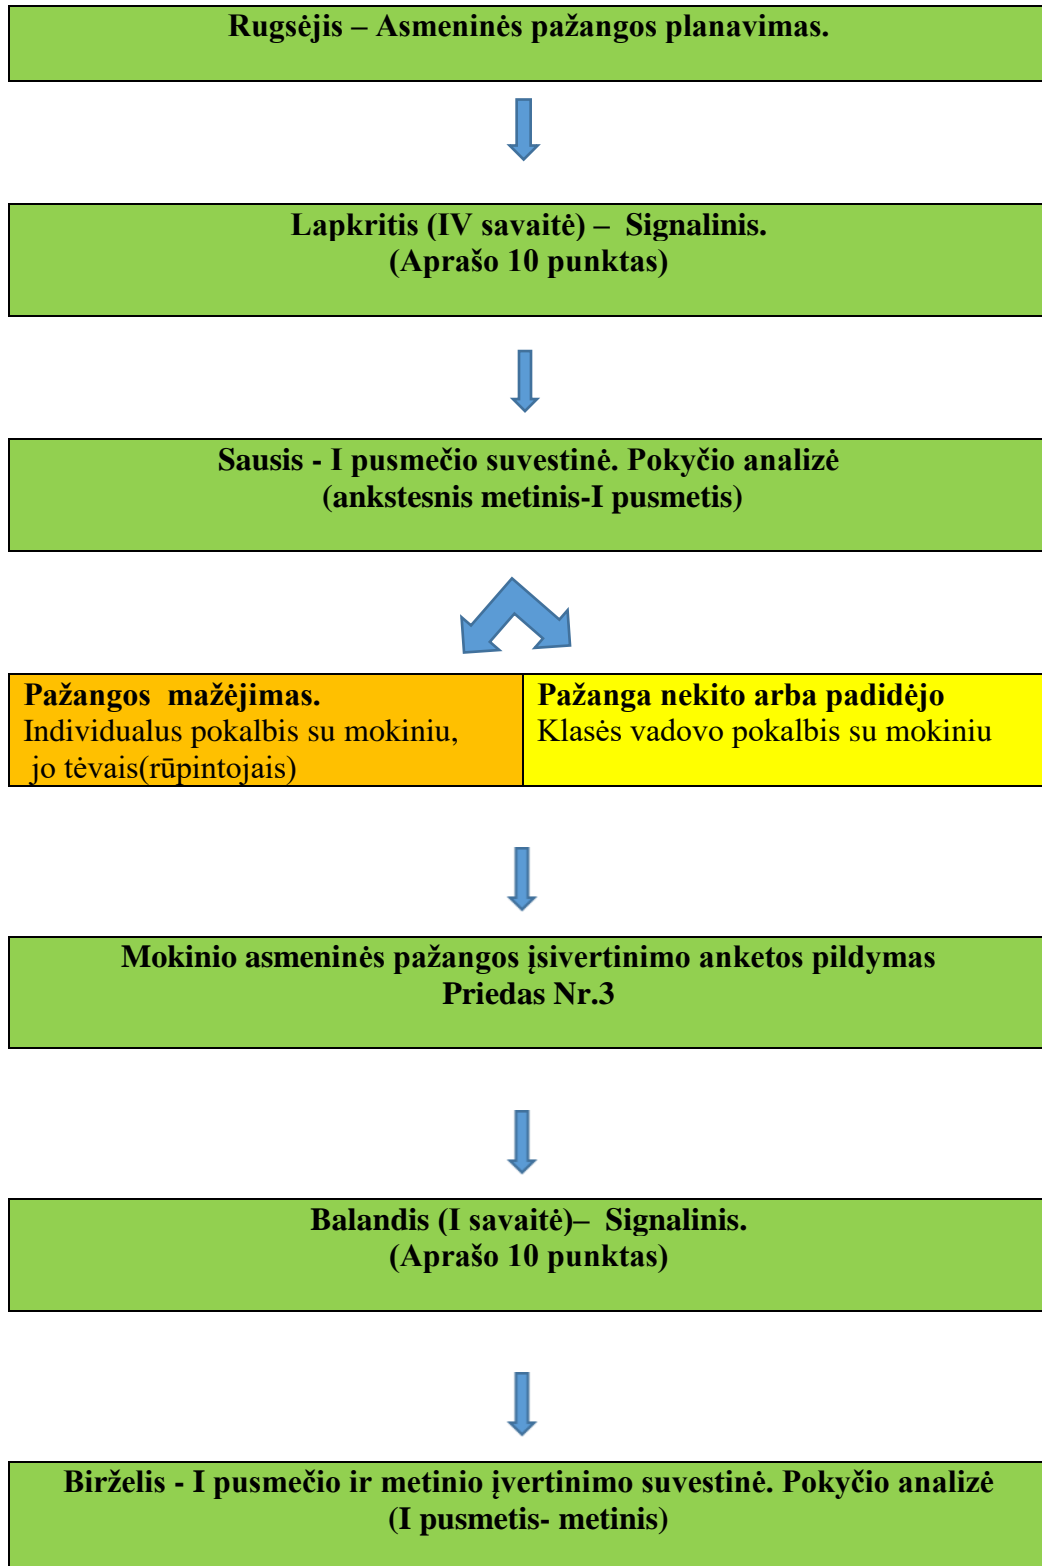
Rugsėjis – Asmeninės pažangos planavimas.

Lapkritis (IV savaitė) – Signalinis.
(Aprašo 10 punktas)

Sausis - I pusmečio suvestinė. Pokyčio analizė
(ankstesnis metinis-I pusmetis)

Pažangos mažėjimas.
Individualus pokalbis su mokiniu, jo tėvais(rūpintojais)

Pažanga nekito arba padidėjo
Klasės vadovo pokalbis su mokiniu

Mokinio asmeninės pažangos įsivertinimo anketos pildymas
Priedas Nr.3

Balandis (I savaitė)– Signalinis.
(Aprašo 10 punktas)

Birželis - I pusmečio ir metinio įvertinimo suvestinė. Pokyčio analizė
(I pusmetis- metinis)